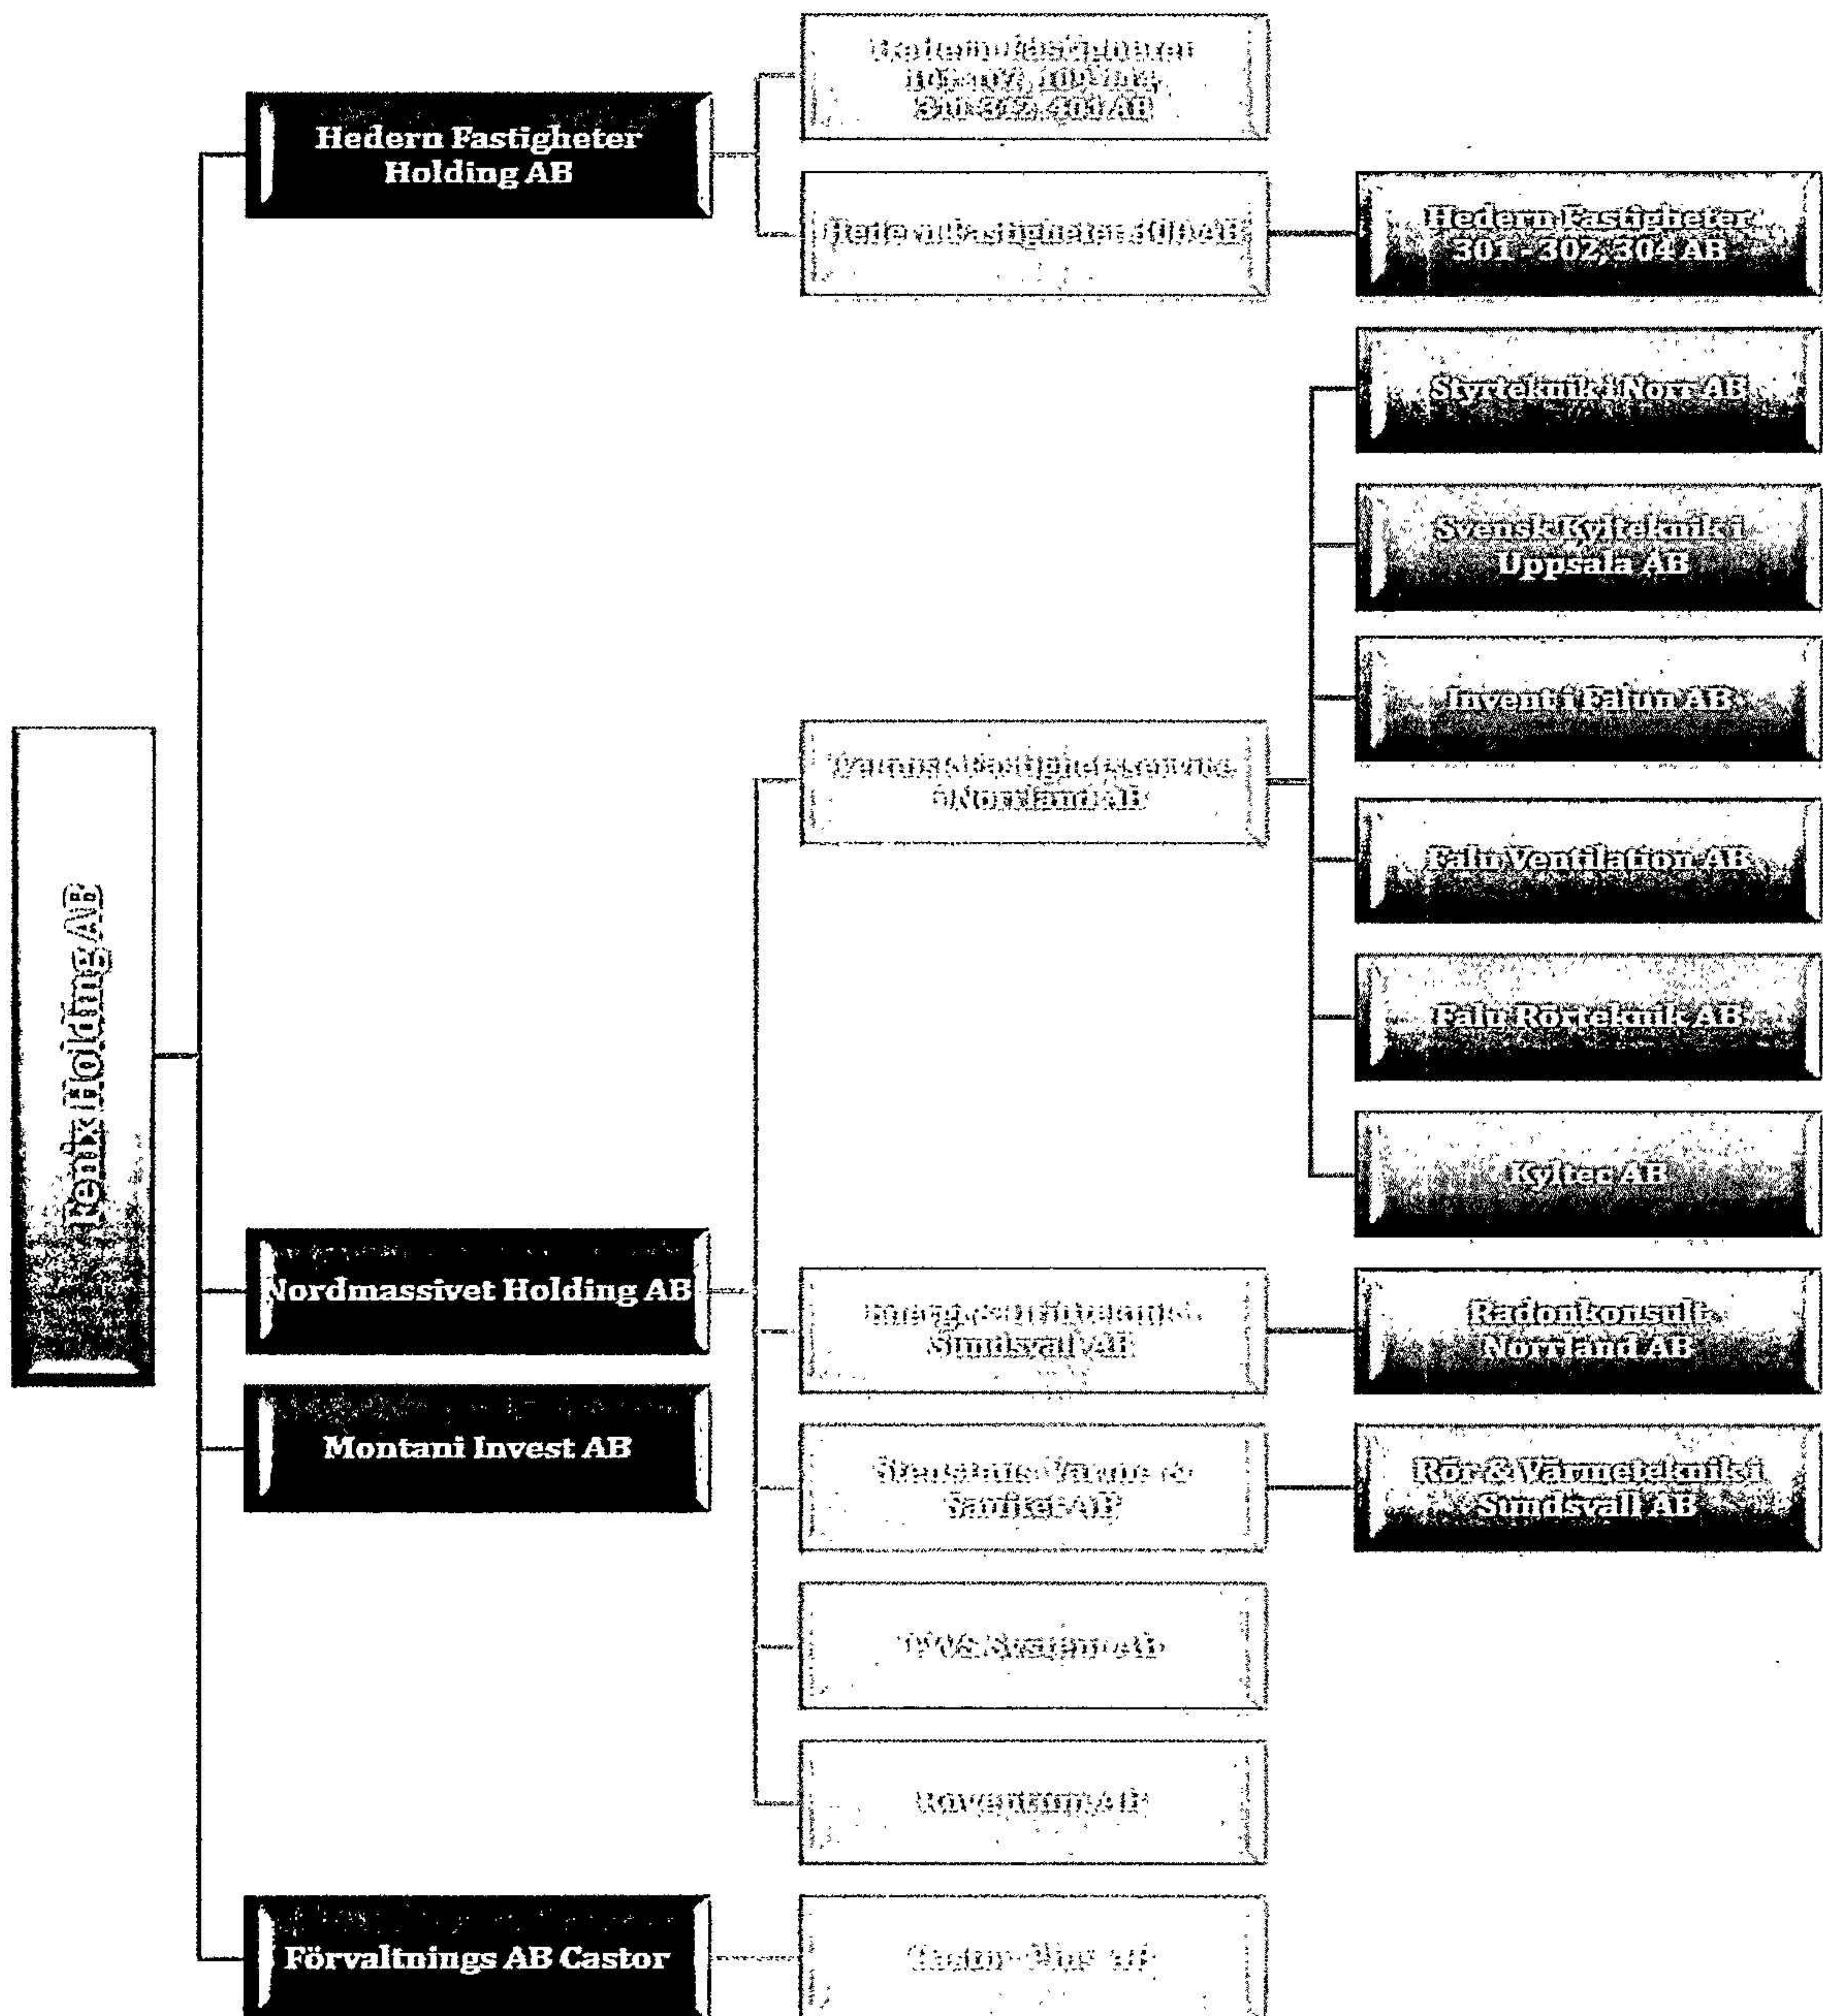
Fenix Holding AB

Hedern Fastigheter Holding AB

Hedern Fastigheter 105-107, 109-112, 310-312, 400 AB

Hedern Fastigheter 300 AB

Hedern Fastigheter 301 - 302, 304 AB

Nordmassivet Holding AB

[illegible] Fastighetsservice i Norrland AB

Styrteknik i Norr AB

Svensk Kylteknik i Uppsala AB

Invent i Falun AB

Falu Ventilation AB

Falu Rörteknik AB

Kyltec AB

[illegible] Sundsvall AB

Radonkonsult Norrland AB

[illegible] Värme & Sanitet AB

Rör & Värmeteknik i Sundsvall AB

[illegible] System AB

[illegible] AB

Montani Invest AB

Förvaltnings AB Castor

Castor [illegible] AB